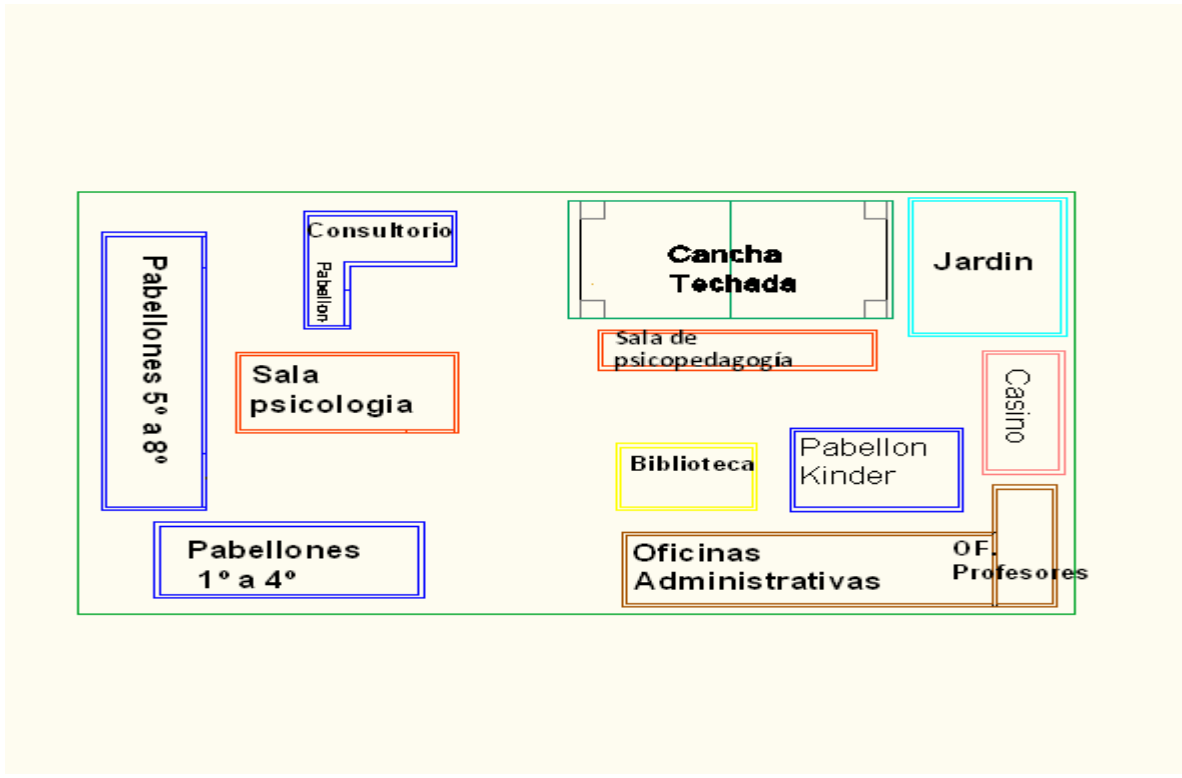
Pabellones 5º a 8º

Consultorio

Pabellon

Sala psicologia

Cancha Techada

Jardin

Sala de psicopedagogía

Casino

Biblioteca

Pabellon Kinder

Pabellones 1º a 4º

Oficinas Administrativas

OF. Profesores